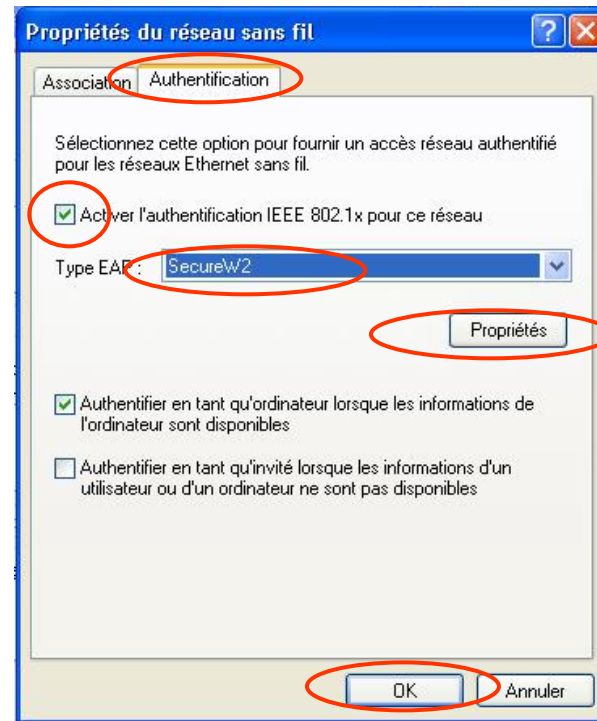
Propriétés du réseau sans fil

Association | Authentification

Sélectionnez cette option pour fournir un accès réseau authentifié pour les réseaux Ethernet sans fil.

Activer l'authentification IEEE 802.1x pour ce réseau

Type EAP : SecureW2

Propriétés

Authentifier en tant qu'ordinateur lorsque les informations de l'ordinateur sont disponibles

Authentifier en tant qu'invité lorsque les informations d'un utilisateur ou d'un ordinateur ne sont pas disponibles

OK
Annuler